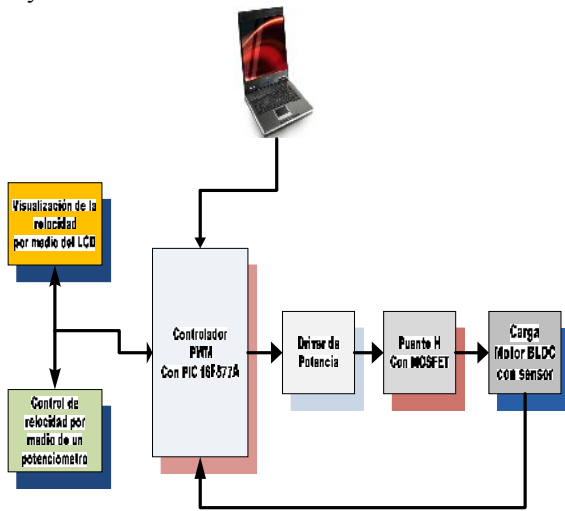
Visualización de la velocidad por medio del LCD

Control de velocidad por medio de un potenciometro

Controlador PWM Con PIC 16F877A

Driver de Potencia

Puente H Con MOSFET

Carga Motor BLDC con sensor